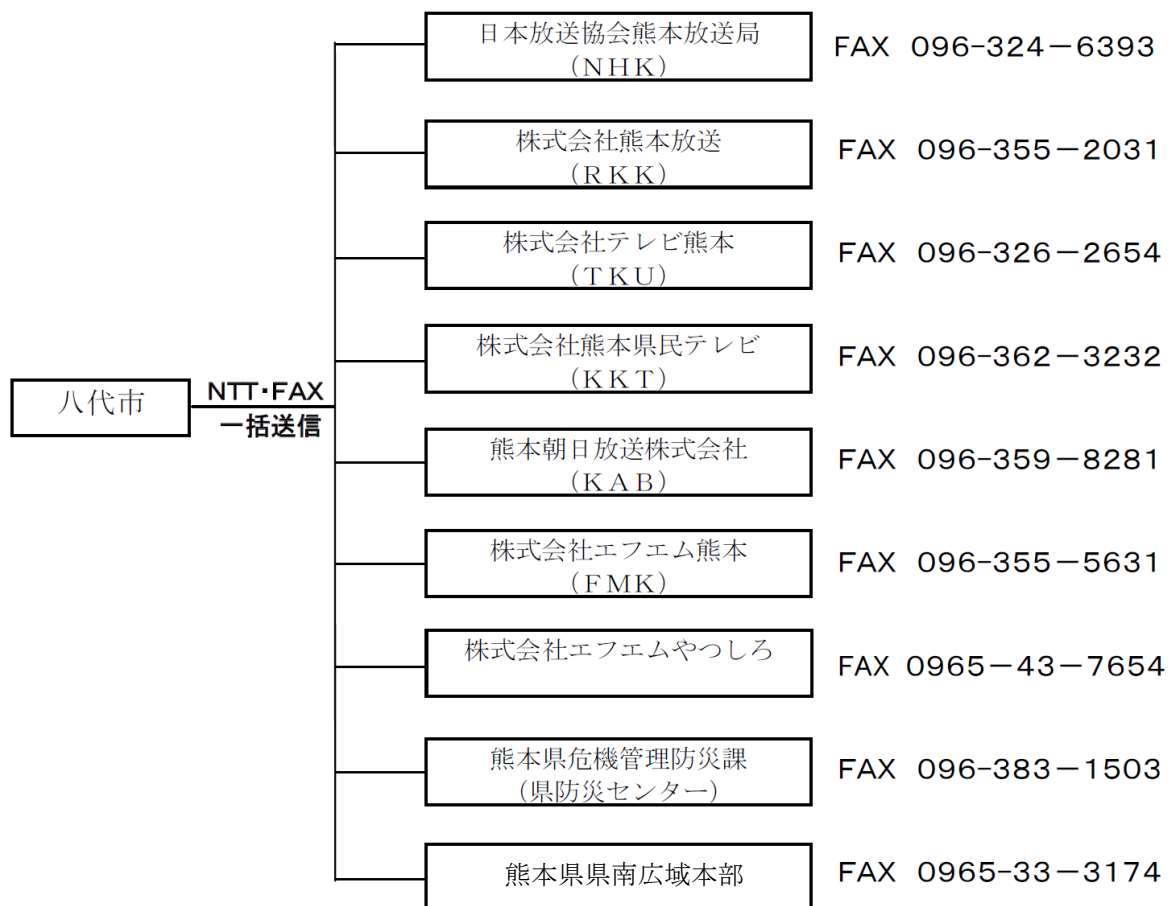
八代市

NTT・FAX
一括送信

日本放送協会熊本放送局
（NHK）
FAX 096-324－6393

株式会社熊本放送
（RKK）
FAX 096-355－2031

株式会社テレビ熊本
（TKU）
FAX 096-326－2654

株式会社熊本県民テレビ
（KKT）
FAX 096-362－3232

熊本朝日放送株式会社
（KAB）
FAX 096-359－8281

株式会社エフエム熊本
（FMK）
FAX 096-355－5631

株式会社エフエムやつしろ
FAX 0965－43－7654

熊本県危機管理防災課
（県防災センター）
FAX 096-383－1503

熊本県県南広域本部
FAX 0965-33－3174